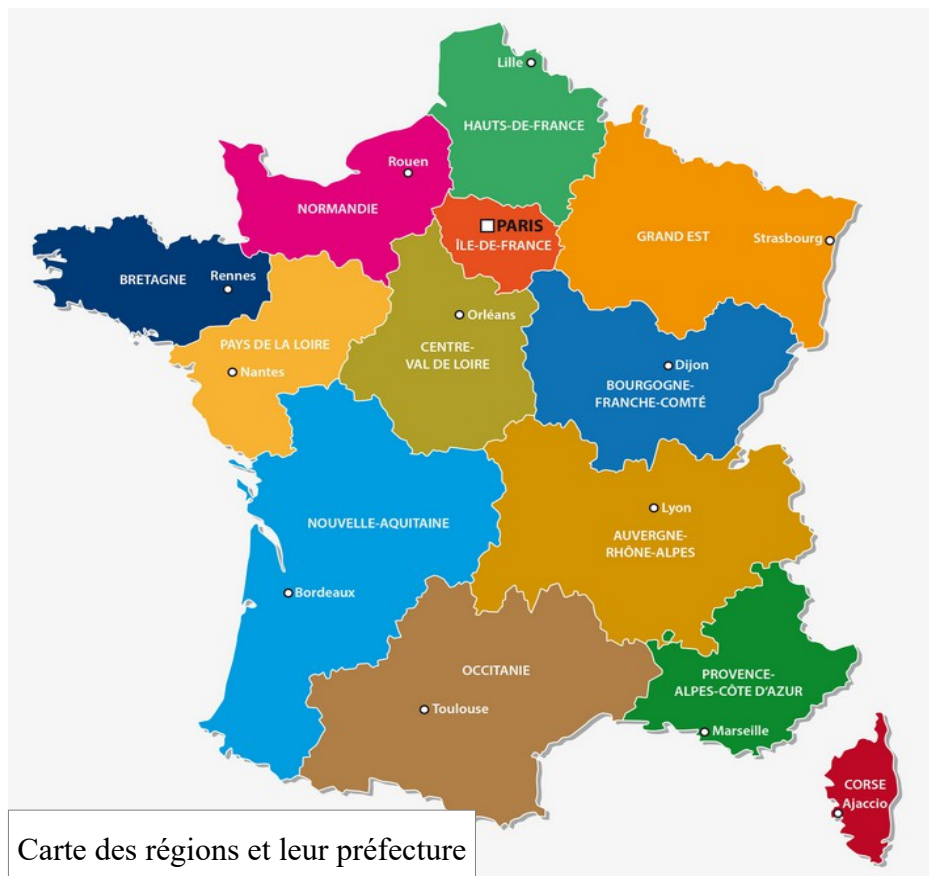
Lille
HAUTS-DE-FRANCE
Rouen
NORMANDIE
PARIS
ÎLE-DE-FRANCE
GRAND EST
Strasbourg
BRETAGNE
Rennes
Orléans
PAYS DE LA LOIRE
CENTRE-VAL DE LOIRE
Nantes
Dijon
BOURGOGNE-FRANCHE-COMTÉ
Lyon
NOUVELLE-AQUITAINE
AUVERGNE-RHÔNE-ALPES
Bordeaux
OCCITANIE
PROVENCE-ALPES-CÔTE D'AZUR
Toulouse
Marseille
CORSE
Ajaccio

Carte des régions et leur préfecture